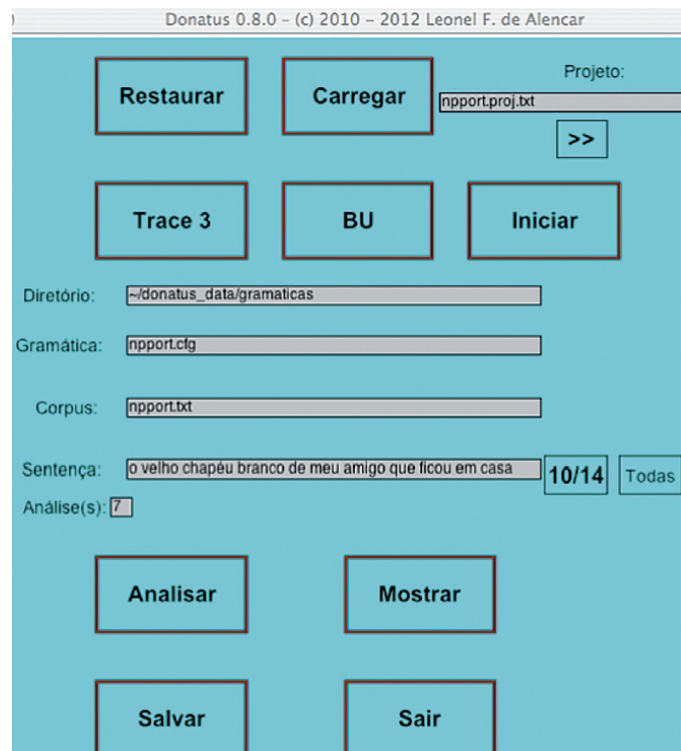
Donatus 0.8.0 - (c) 2010 - 2012 Leonel F. de Alencar

Restaurar

Carregar

Projeto:

npport.proj.txt

>>

Trace 3

BU

Iniciar

Diretório: ~/donatus_data/gramaticas

Gramática: npport.cfg

Corpus: npport.txt

Sentença: o velho chapéu branco de meu amigo que ficou em casa

10/14

Todas

Análise(s): 7

Analisar

Mostrar

Salvar

Sair